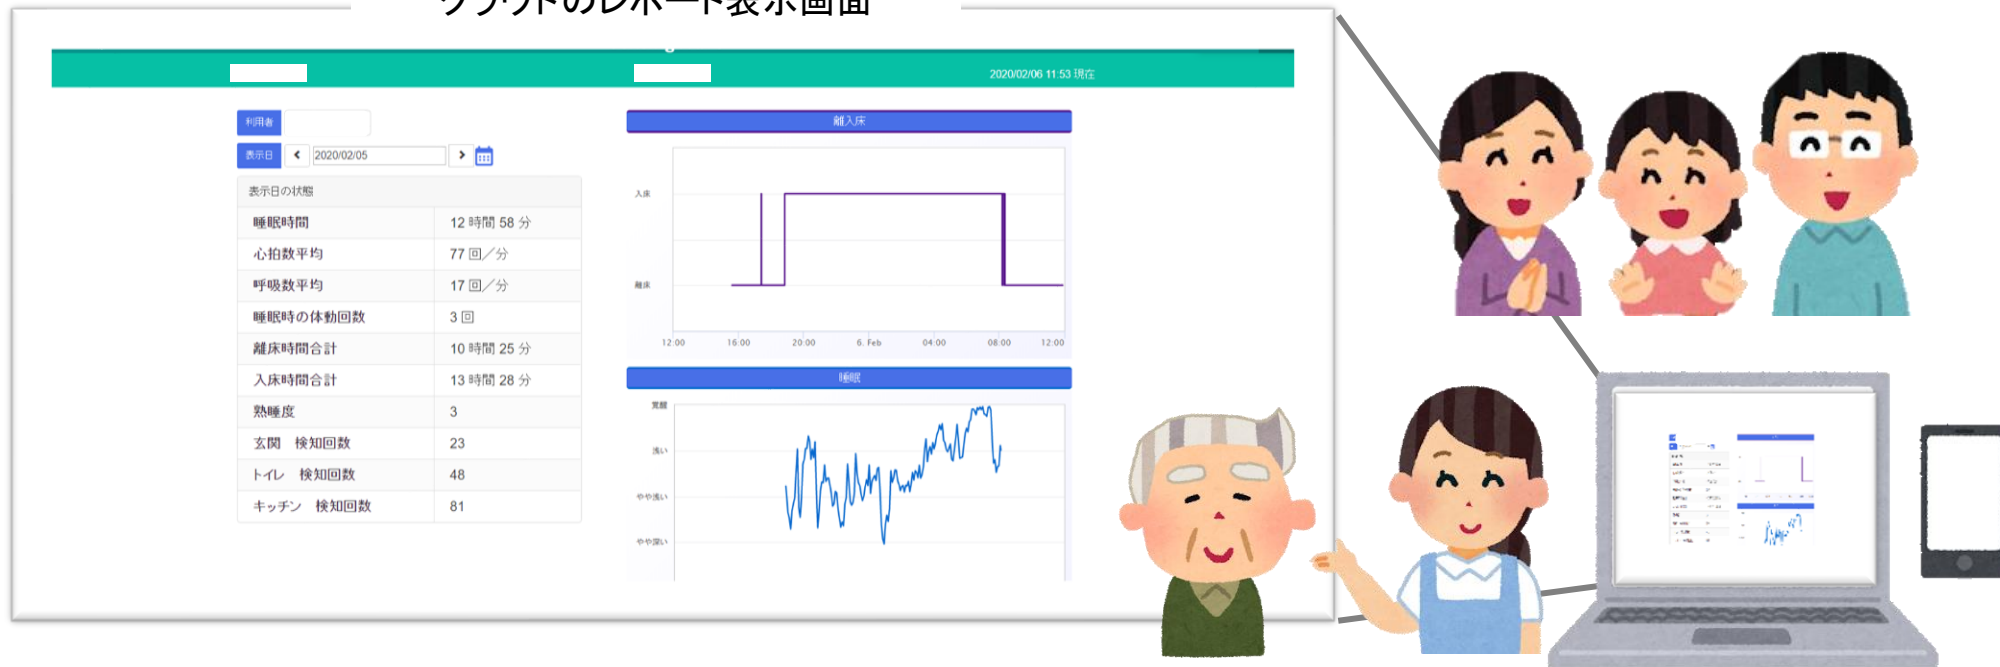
2020/02/06 11:53 現在

利用者

表示日 < 2020/02/05 >

表示日の状態

| 睡眠時間 | 12 時間 58 分 |
|---|---|
| 心拍数平均 | 77 回／分 |
| 呼吸数平均 | 17 回／分 |
| 睡眠時の体動回数 | 3 回 |
| 離床時間合計 | 10 時間 25 分 |
| 入床時間合計 | 13 時間 28 分 |
| 熟睡度 | 3 |
| 玄関　検知回数 | 23 |
| トイレ　検知回数 | 48 |
| キッチン　検知回数 | 81 |

離入床

入床
離床
12:00 16:00 20:00 6. Feb 04:00 08:00 12:00

睡眠

覚醒
浅い
やや浅い
やや深い